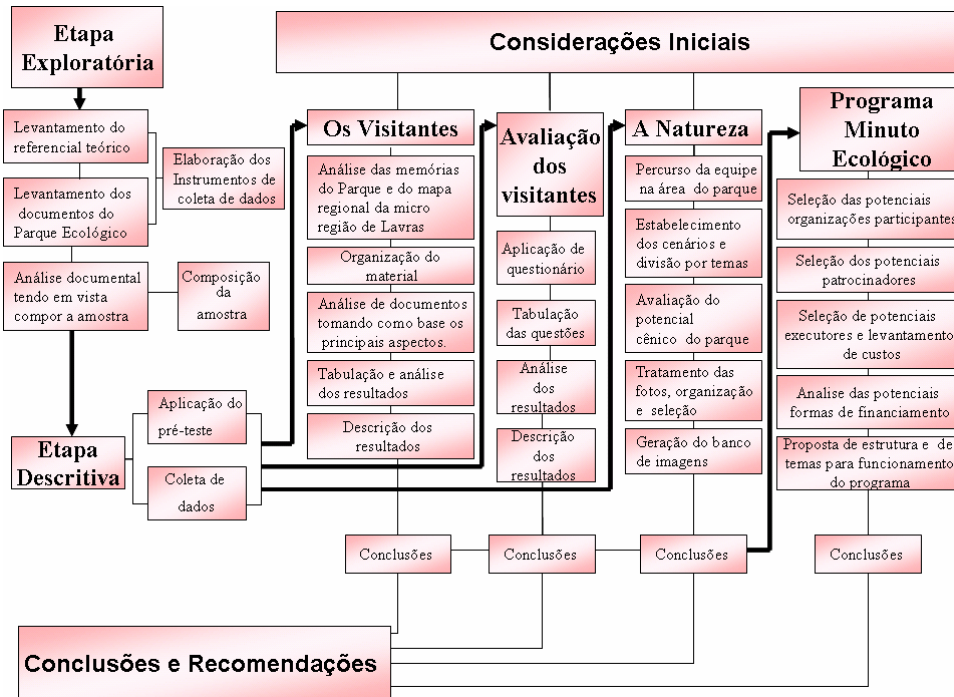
Etapa Exploratória

Considerações Iniciais

Levantamento do referencial teórico

Levantamento dos documentos do Parque Ecológico

Elaboração dos Instrumentos de coleta de dados

Análise documental tendo em vista compor a amostra

Composição da amostra

Etapa Descritiva

Aplicação do pré-teste

Coleta de dados

Os Visitantes

Análise das memórias do Parque e do mapa regional da micro região de Lavras

Organização do material

Análise de documentos tomando como base os principais aspectos.

Tabulação e análise dos resultados

Descrição dos resultados

Avaliação dos visitantes

Aplicação de questionário

Tabulação das questões

Análise dos resultados

Descrição dos resultados

A Natureza

Percurso da equipe na área do parque

Estabelecimento dos cenários e divisão por temas

Avaliação do potencial cênico do parque

Tratamento das fotos, organização e seleção

Geração do banco de imagens

Programa Minuto Ecológico

Seleção das potenciais organizações participantes

Seleção dos potenciais patrocinadores

Seleção de potenciais executores e levantamento de custos

Analise das potenciais formas de financiamento

Proposta de estrutura e de temas para funcionamento do programa

Conclusões

Conclusões

Conclusões

Conclusões

Conclusões e Recomendações